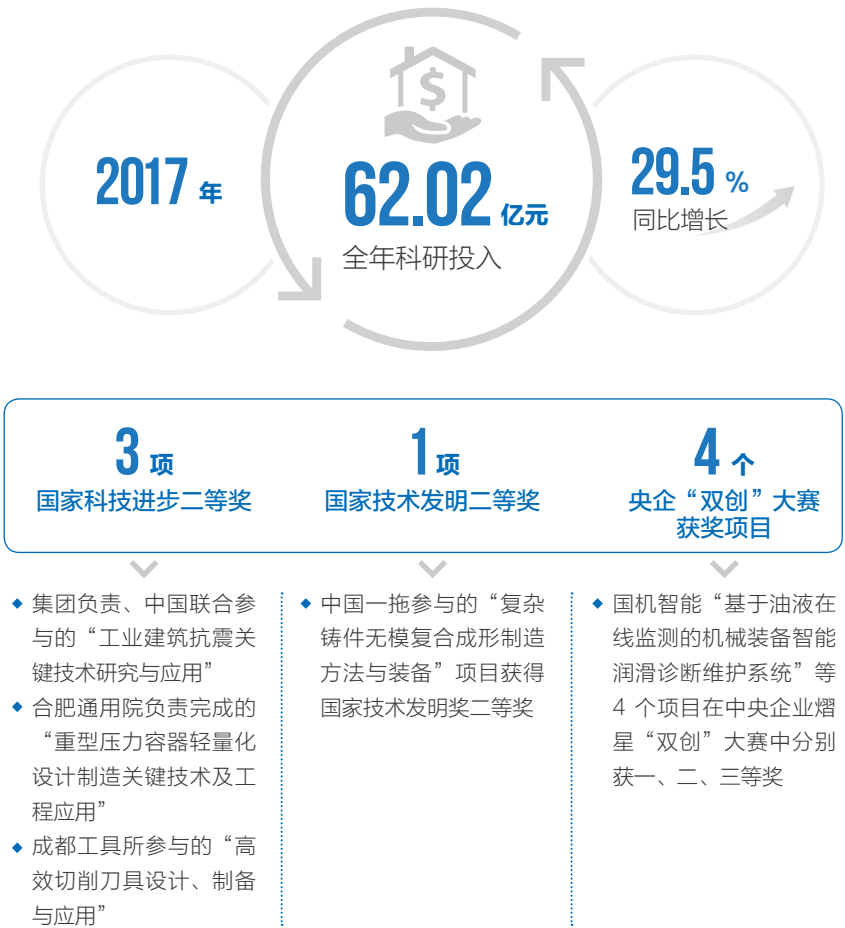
2017 年

62.02 亿元
全年科研投入

29.5 %
同比增长

3 项
国家科技进步二等奖

1 项
国家技术发明二等奖

4 个
央企“双创”大赛获奖项目

◆ 集团负责、中国联合参与的“工业建筑抗震关键技术研究与应用”
◆ 合肥通用院负责完成的“重型压力容器轻量化设计制造关键技术及工程应用”
◆ 成都工具所参与的“高效切削刀具设计、制备与应用”

◆ 中国一拖参与的“复杂铸件无模复合成形制造方法与装备”项目获得国家技术发明奖二等奖

◆ 国机智能“基于油液在线监测的机械装备智能润滑诊断维护系统”等 4 个项目在中央企业熠星“双创”大赛中分别获一、二、三等奖